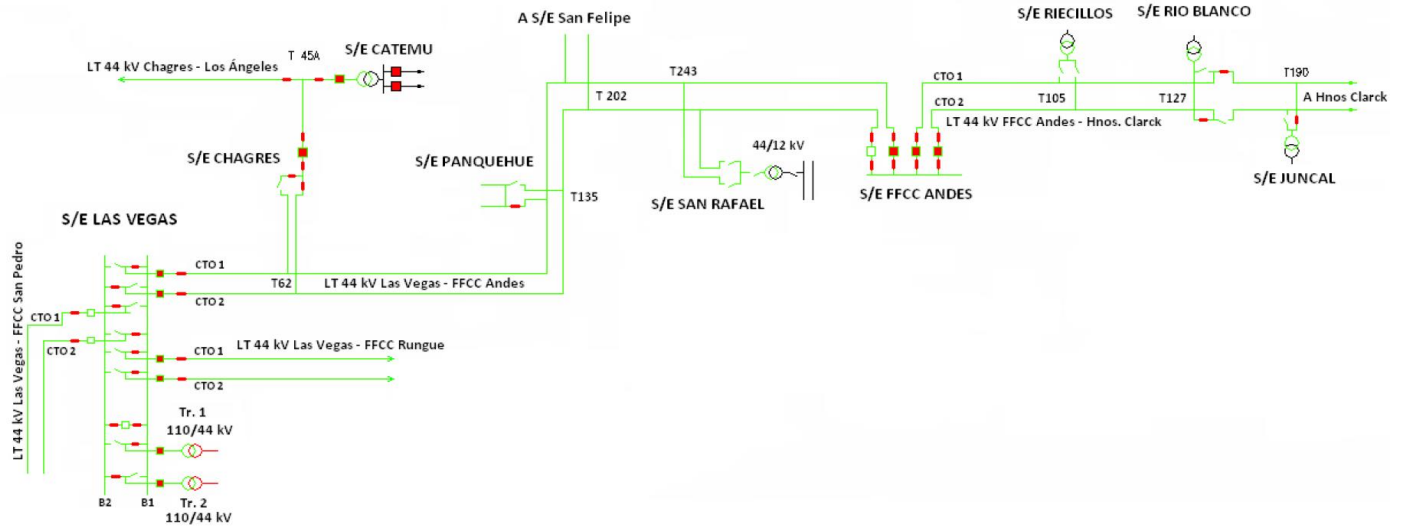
A S/E San Felipe

S/E RIECILLOS

S/E RIO BLANCO

LT 44 kV Chagres - Los Ángeles

T 45A

S/E CATEMU

T243

T 202

CTO 1

CTO 2

T105

T127

T190

A Hnos Clarck

LT 44 kV FFCC Andes - Hnos. Clarck

S/E CHAGRES

S/E PANQUEHUE

44/12 kV

T135

S/E SAN RAFAEL

S/E FFCC ANDES

S/E JUNCAL

S/E LAS VEGAS

LT 44 kV Las Vegas - FFCC San Pedro

CTO 1

T62

LT 44 kV Las Vegas - FFCC Andes

CTO 2

CTO 1

CTO 2

LT 44 kV Las Vegas - FFCC Rungue

CTO 1

CTO 2

Tr. 1
110/44 kV

Tr. 2
110/44 kV

B2

B1